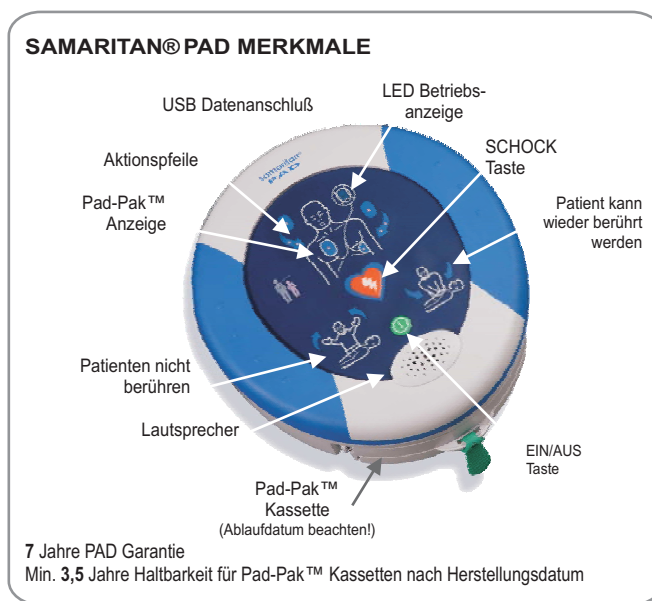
SAMARITAN® PAD MERKMALE

USB Datenanschluß

LED Betriebsanzeige

Aktionspfeile

SCHOCK Taste

Pad-Pak™ Anzeige

Patient kann wieder berührt werden

samaritan PAD

Patienten nicht berühren

Lautsprecher

EIN/AUS Taste

Pad-Pak™ Kassette (Ablaufdatum beachten!)

7 Jahre PAD Garantie
Min. 3,5 Jahre Haltbarkeit für Pad-Pak™ Kassetten nach Herstellungsdatum